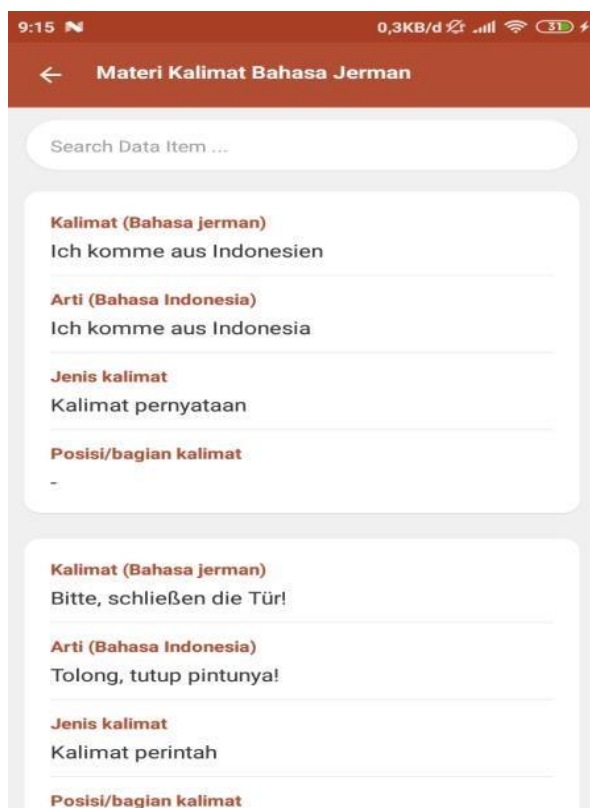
9:15 N 0,3KB/d 31

← Materi Kalimat Bahasa Jerman

Search Data Item ...

Kalimat (Bahasa jerman)
Ich komme aus Indonesien

Arti (Bahasa Indonesia)
Ich komme aus Indonesia

Jenis kalimat
Kalimat pernyataan

Posisi/bagian kalimat
-

Kalimat (Bahasa jerman)
Bitte, schließen die Tür!

Arti (Bahasa Indonesia)
Tolong, tutup pintunya!

Jenis kalimat
Kalimat perintah

Posisi/bagian kalimat